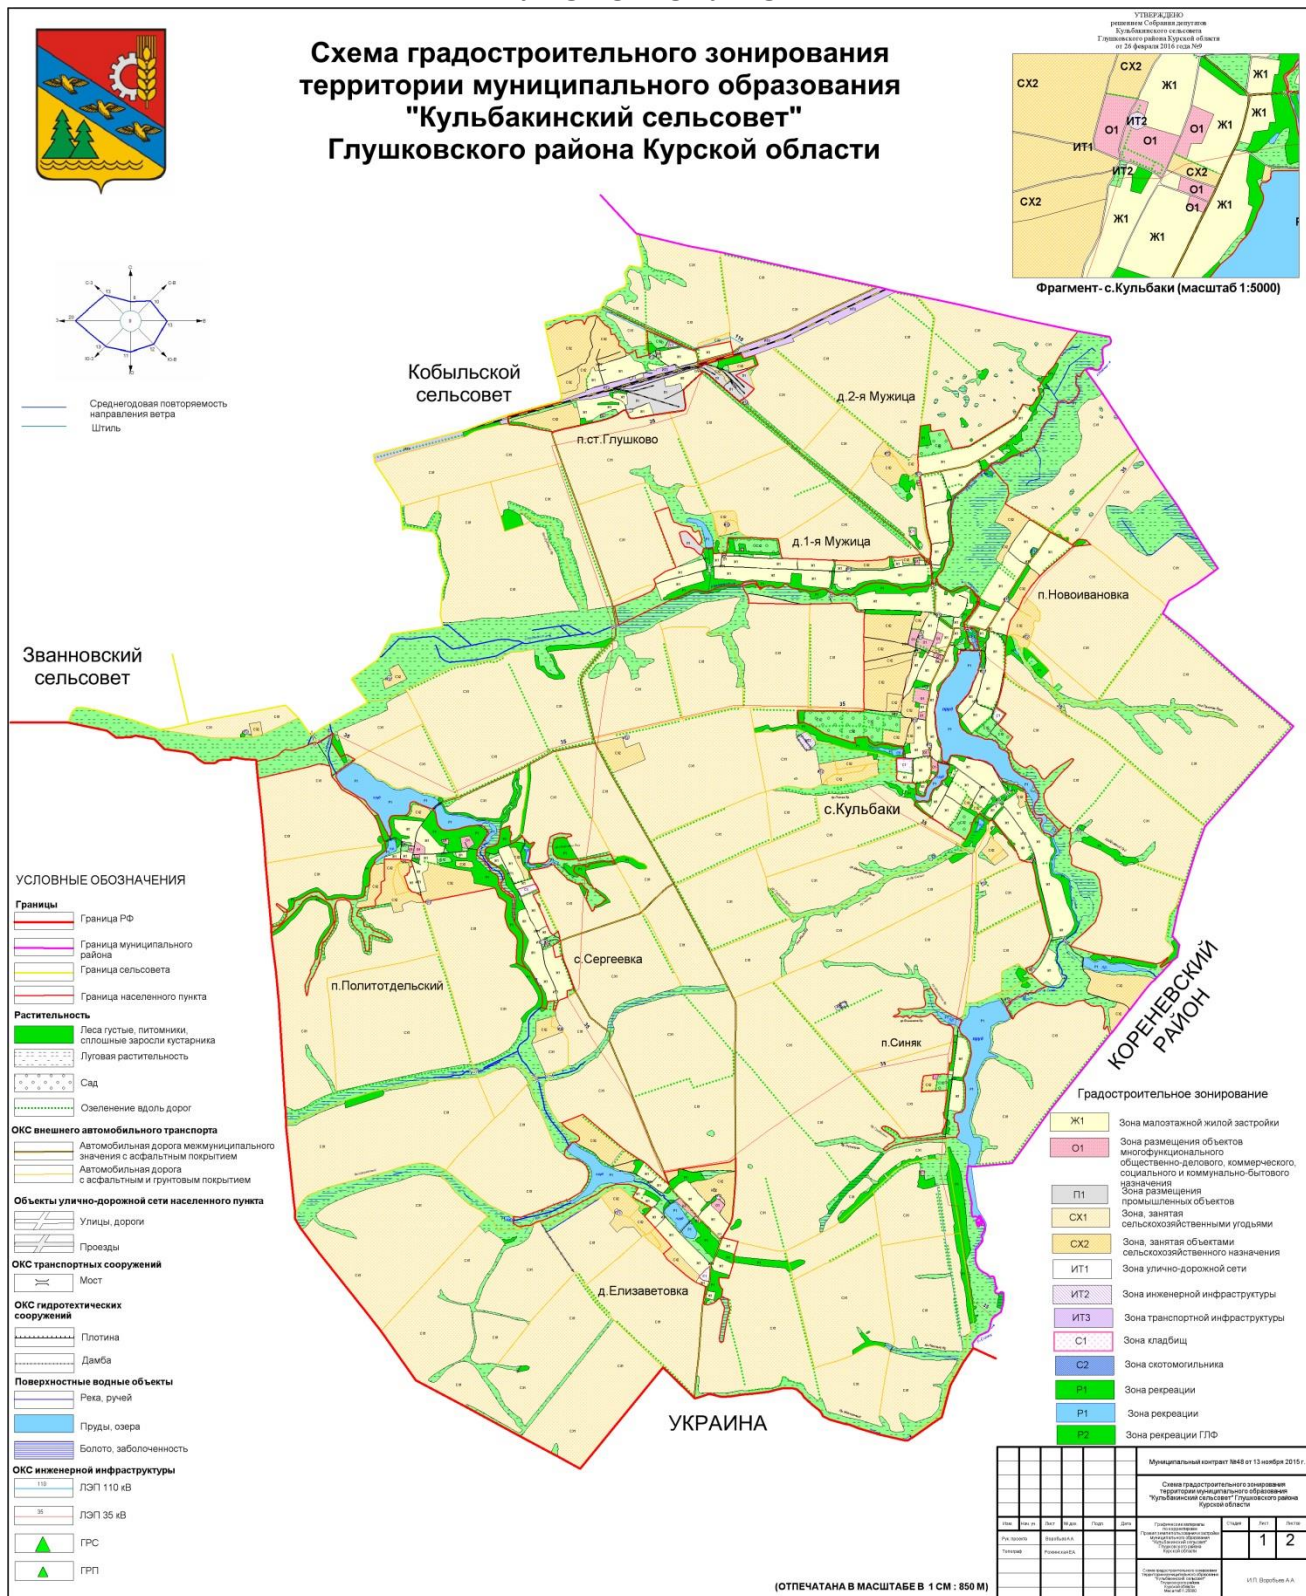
Схема градостроительного зонирования территории муниципального образования "Кульбакинский сельсовет" Глушковского района Курской области

УТВЕРЖДЕНО решением Собрания депутатов Кульбакинского сельсовета Глушковского района Курской области от 26 февраля 2016 года №9

СХ2 СХ2 Ж1 Ж1 Ж1 О1 ИТ2 О1 О1 Ж1 ИТ1 ИТ2 СХ2 О1 СХ2 О1 Ж1 Ж1 Ж1

Фрагмент- с.Кульбаки (масштаб 1:5000)

Среднегодовая повторяемость направления ветра
Штиль

Кобыльской сельсовет

п.ст.Глушково

д.2-я Мужица

д.1-я Мужица

п.Новоивановка

Званновский сельсовет

с.Кульбаки

с.Сергеевка

п.Политотдельский

п.Синяк

КОРЕНЕВСКИЙ РАЙОН

д.Елизаветовка

УКРАИНА

УСЛОВНЫЕ ОБОЗНАЧЕНИЯ
Границы
Граница РФ
Граница муниципального района
Граница сельсовета
Граница населенного пункта
Растительность
Леса густые, питомники, сплошные заросли кустарника
Луговая растительность
Сад
Озеленение вдоль дорог
ОКС внешнего автомобильного транспорта
Автомобильная дорога межмуниципального значения с асфальтным покрытием
Автомобильная дорога с асфальтным и грунтовым покрытием
Объекты улично-дорожной сети населенного пункта
Улицы, дороги
Проезды
ОКС транспортных сооружений
Мост
ОКС гидротехнических сооружений
Плотина
Дамба
Поверхностные водные объекты
Река, ручей
Пруды, озера
Болото, заболоченность
ОКС инженерной инфраструктуры
ЛЭП 110 кВ
ЛЭП 35 кВ
ГРС
ГРП

Градостроительное зонирование
Ж1 Зона малоэтажной жилой застройки
О1 Зона размещения объектов многофункционального общественно-делового, коммерческого, социального и коммунально-бытового назначения
П1 Зона размещения промышленных объектов
СХ1 Зона, занятая сельскохозяйственными угодьями
СХ2 Зона, занятая объектами сельскохозяйственного назначения
ИТ1 Зона улично-дорожной сети
ИТ2 Зона инженерной инфраструктуры
ИТ3 Зона транспортной инфраструктуры
С1 Зона кладбищ
С2 Зона скотомогильника
Р1 Зона рекреации
Р1 Зона рекреации
Р2 Зона рекреации ГЛФ

Муниципальный контракт №48 от 13 ноября 2015 г.
Схема градостроительного зонирования территории муниципального образования "Кульбакинский сельсовет" Глушковского района Курской области
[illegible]
1 2

(ОТПЕЧАТАНА В МАСШТАБЕ В 1 СМ : 850 М)